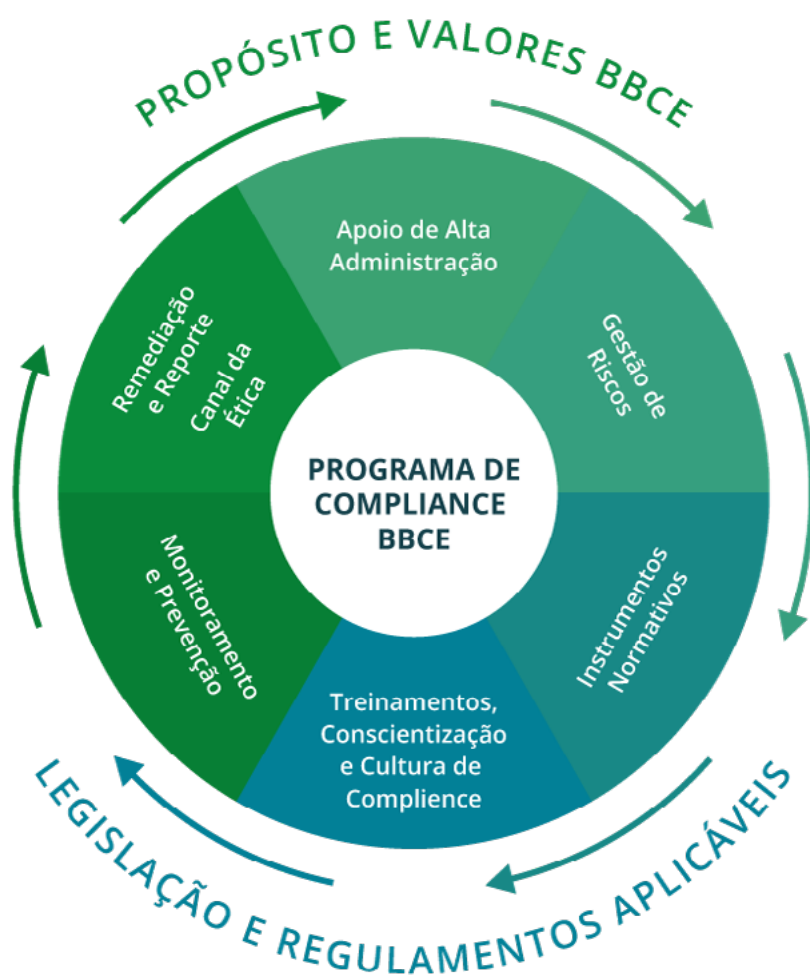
PROPÓSITO E VALORES BBCE

Apoio de Alta Administração

Gestão de Riscos

Instrumentos Normativos

Treinamentos, Conscientização e Cultura de Complience

Monitoramento e Prevenção

Remediação e Reporte Canal da Ética

PROGRAMA DE COMPLIANCE BBCE

LEGISLAÇÃO E REGULAMENTOS APLICÁVEIS